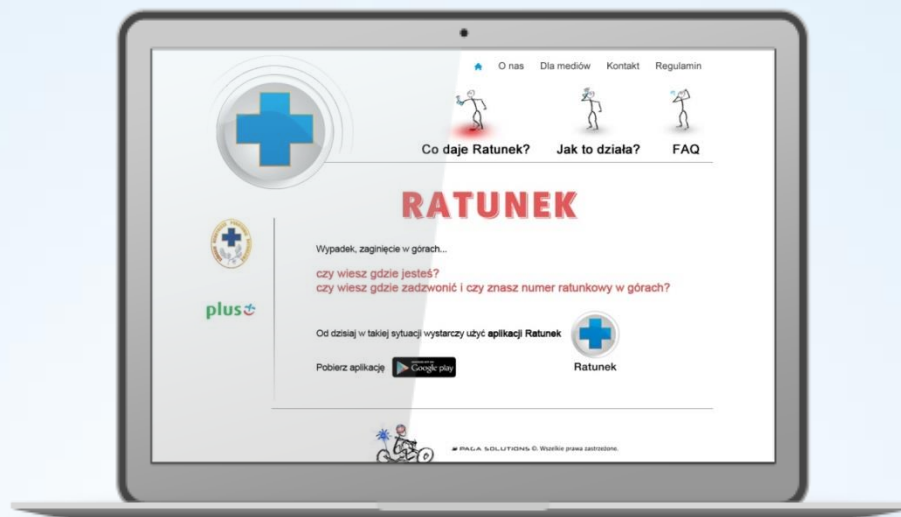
O nas Dla mediów Kontakt Regulamin

Co daje Ratunek? Jak to działa? FAQ

RATUNEK

plus

Wypadek, zaginięcie w górach...

czy wiesz gdzie jesteś?
czy wiesz gdzie zadzwonić i czy znasz numer ratunkowy w górach?

Od dzisiaj w takiej sytuacji wystarczy użyć **aplikacji Ratunek**

Pobierz aplikację Google play

Ratunek

PALA SOLUTIONS ©. Wszelkie prawa zastrzeżone.